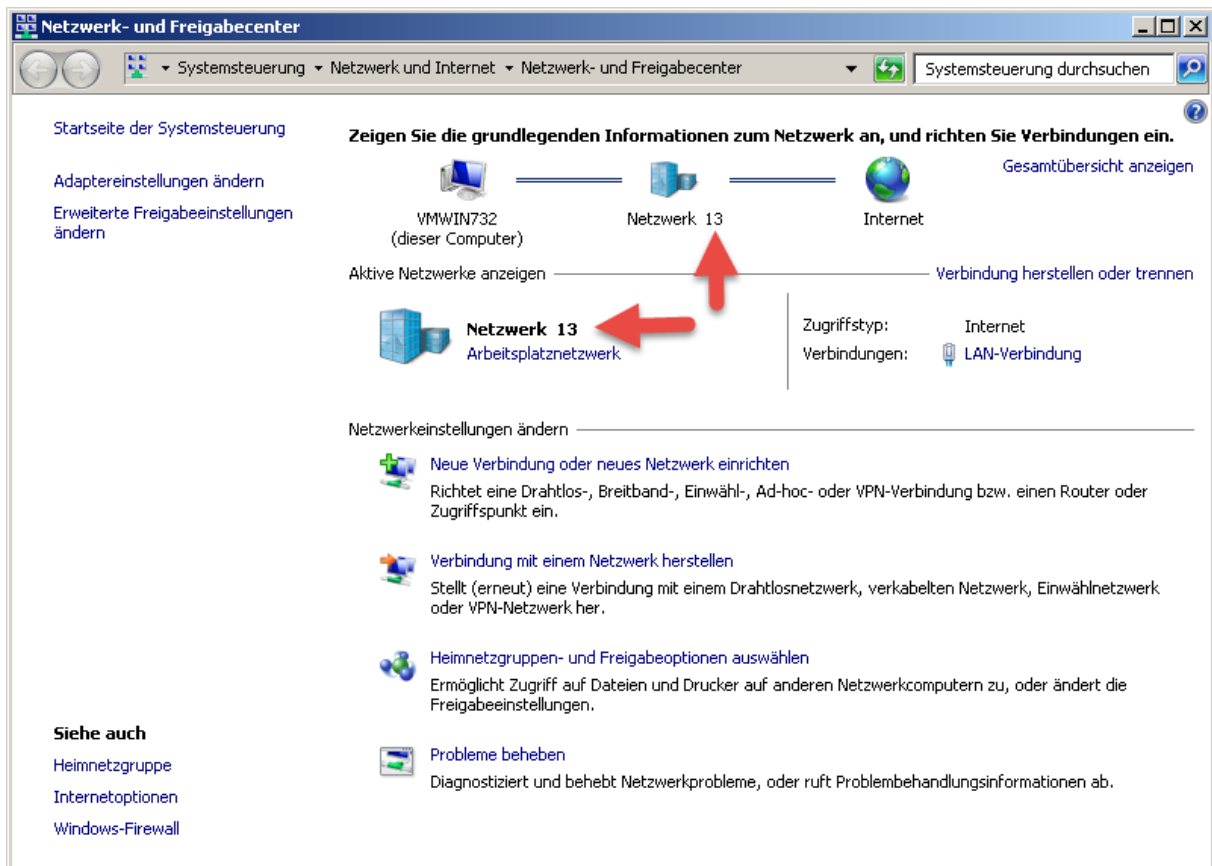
Netzwerk- und Freigabecenter

▸ Systemsteuerung ▸ Netzwerk und Internet ▸ Netzwerk- und Freigabecenter

Systemsteuerung durchsuchen

Startseite der Systemsteuerung

Adaptereinstellungen ändern

Erweiterte Freigabeeinstellungen ändern

Zeigen Sie die grundlegenden Informationen zum Netzwerk an, und richten Sie Verbindungen ein.

Gesamtübersicht anzeigen

VMWIN732
(dieser Computer)

Netzwerk 13

Internet

Aktive Netzwerke anzeigen

Verbindung herstellen oder trennen

Netzwerk 13
Arbeitsplatznetzwerk

Zugriffstyp: Internet
Verbindungen: LAN-Verbindung

Netzwerkeinstellungen ändern

Neue Verbindung oder neues Netzwerk einrichten
Richtet eine Drahtlos-, Breitband-, Einwähl-, Ad-hoc- oder VPN-Verbindung bzw. einen Router oder Zugriffspunkt ein.

Verbindung mit einem Netzwerk herstellen
Stellt (erneut) eine Verbindung mit einem Drahtlosnetzwerk, verkabelten Netzwerk, Einwählnetzwerk oder VPN-Netzwerk her.

Heimnetzgruppen- und Freigabeoptionen auswählen
Ermöglicht Zugriff auf Dateien und Drucker auf anderen Netzwerkcomputern zu, oder ändert die Freigabeeinstellungen.

Probleme beheben
Diagnostiziert und behebt Netzwerkprobleme, oder ruft Problembehandlungsinformationen ab.

Siehe auch
Heimnetzgruppe
Internetoptionen
Windows-Firewall